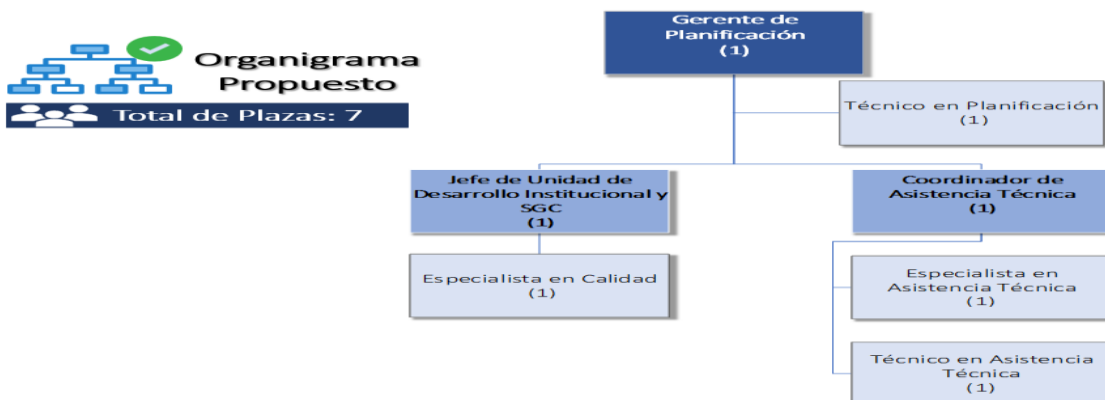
Organigrama Propuesto

Total de Plazas: 7

Gerente de Planificación
(1)

Técnico en Planificación
(1)

Jefe de Unidad de Desarrollo Institucional y SGC
(1)

Coordinador de Asistencia Técnica
(1)

Especialista en Calidad
(1)

Especialista en Asistencia Técnica
(1)

Técnico en Asistencia Técnica
(1)